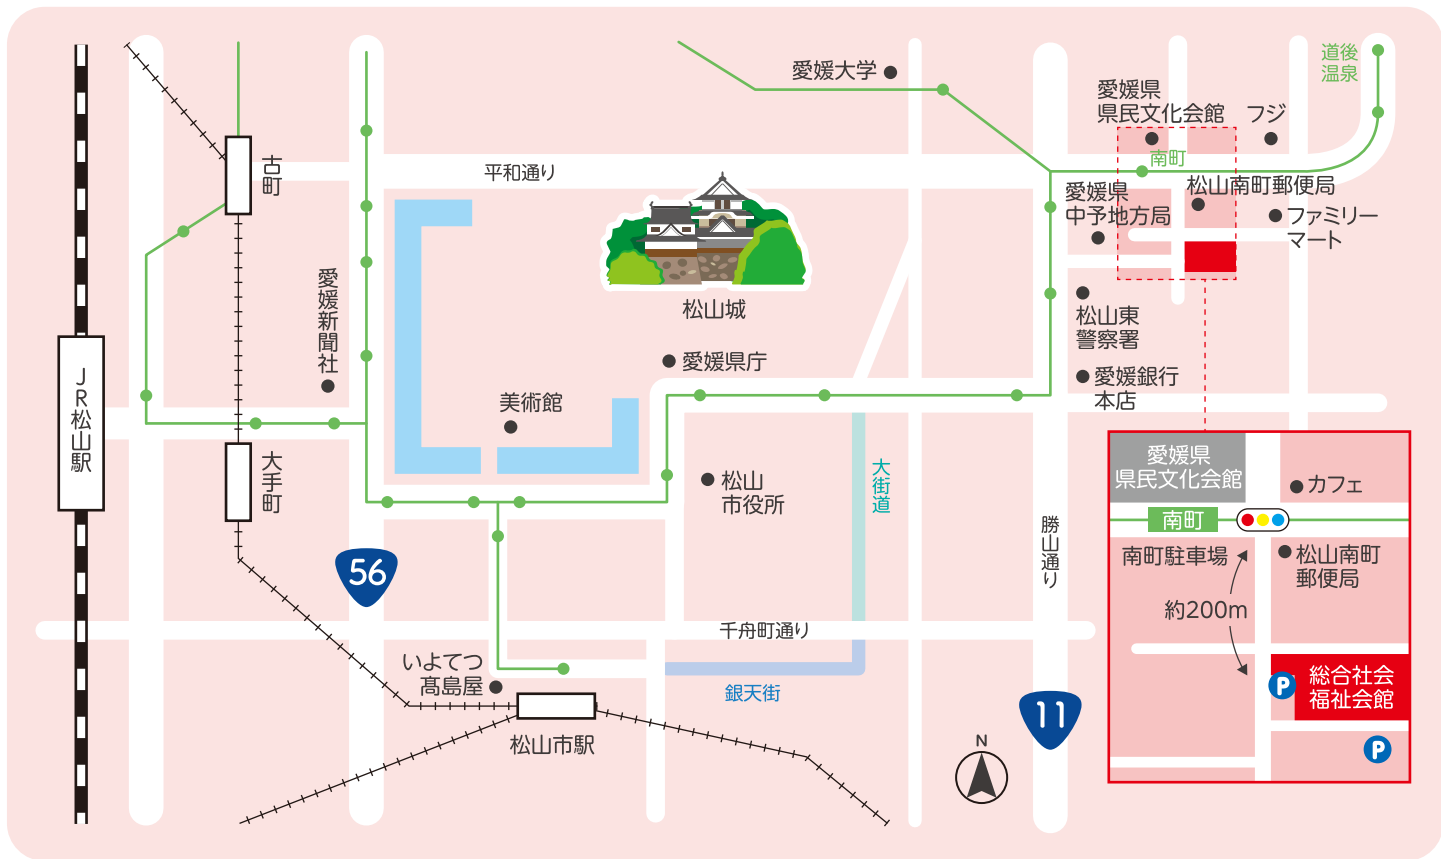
愛媛大学
道後温泉
愛媛県県民文化会館
フジ
南町
平和通り
古町
愛媛県中予地方局
松山南町郵便局
ファミリーマート
松山城
愛媛新聞社
JR松山駅
松山東警察署
愛媛県庁
愛媛銀行本店
美術館
大手町
松山市役所
大街道
勝山通り
56
千舟町通り
いよてつ髙島屋
銀天街
松山市駅
N
11
愛媛県県民文化会館
カフェ
南町
南町駐車場
松山南町郵便局
約200m
総合社会福祉会館
P
P